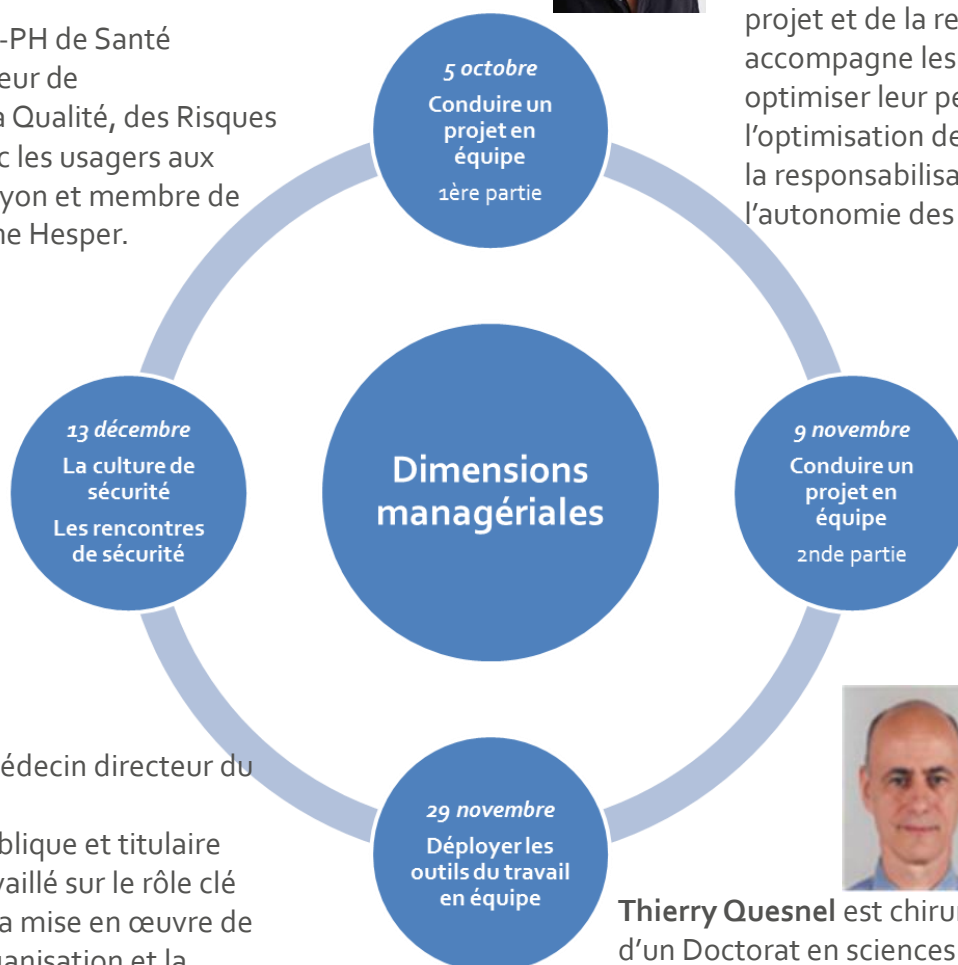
-PH de Santé
eur de
a Qualité, des Risques
c les usagers aux
yon et membre de
ne Hesper.

projet et de la re
accompagne les
optimiser leur pe
l'optimisation de
la responsabilisa
l'autonomie des

5 octobre
Conduire un projet en équipe
1ère partie

13 décembre
La culture de sécurité
Les rencontres de sécurité

Dimensions managériales

9 novembre
Conduire un projet en équipe
2nde partie

29 novembre
Déployer les outils du travail en équipe

édecin directeur du

blique et titulaire
vaillé sur le rôle clé
a mise en œuvre de
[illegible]

Thierry Quesnel est chirur
d'un Doctorat en sciences